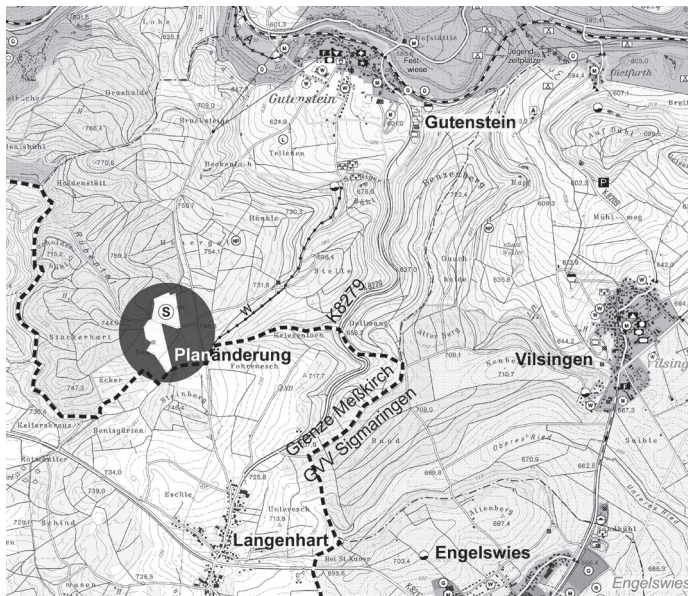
Gutenstein
Gutenstein
Fest-wiese
Legendenzeltplätze
Dietfurth
Vilsingen
Vilsingen
Planänderung
K8279
Grenze Meßkirch
GVV Sigmaringen
Langenhart
Engelswies
Engelswies
Hofstättle
Heckenloch
Tellesen
Häuble
Hüberg
Stelle
Dellmann
Kriegenloch
Fohrenesch
Steinberg
Stockerhart
Rußberg
Hudenstatt
Grashalde
Bruckhalde
Benzenberg
Gauch
Alter Berg
Saubel
Oberes Ried
Saible
Bund
Unteresch
Eschle
Bentsgärten
Kellerskreuz
Schind
Altenberg
Bei St. Kolbe
Auf Bühl
Mühlweg
Kap
Lohs
601,3
625,3
709,0
624,9
775,6
768,4
752,1
754,1
730,3
731,8
729,4
675,6
722,4
627,0
680,4
656,2
717,7
708,1
710,7
708,0
669,8
670,9
662,8
667,3
687,4
703,4
688,6
725,8
713,8
734,0
739,0
729,1
726,5
739,6
747,3
744,9
746,4
715,9
759,2
613,9
644,2
642,0
602,3
609,3
607,1
594,4
592,4
685,3
W